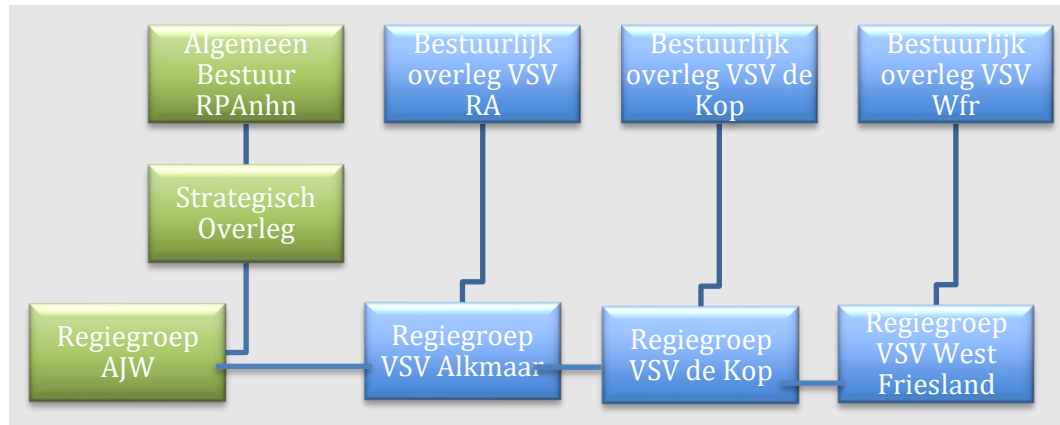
Algemeen Bestuur RPAnhn

Bestuurlijk overleg VSV RA

Bestuurlijk overleg VSV de Kop

Bestuurlijk overleg VSV Wfr

Strategisch Overleg

Regiegroep AJW

Regiegroep VSV Alkmaar

Regiegroep VSV de Kop

Regiegroep VSV West Friesland